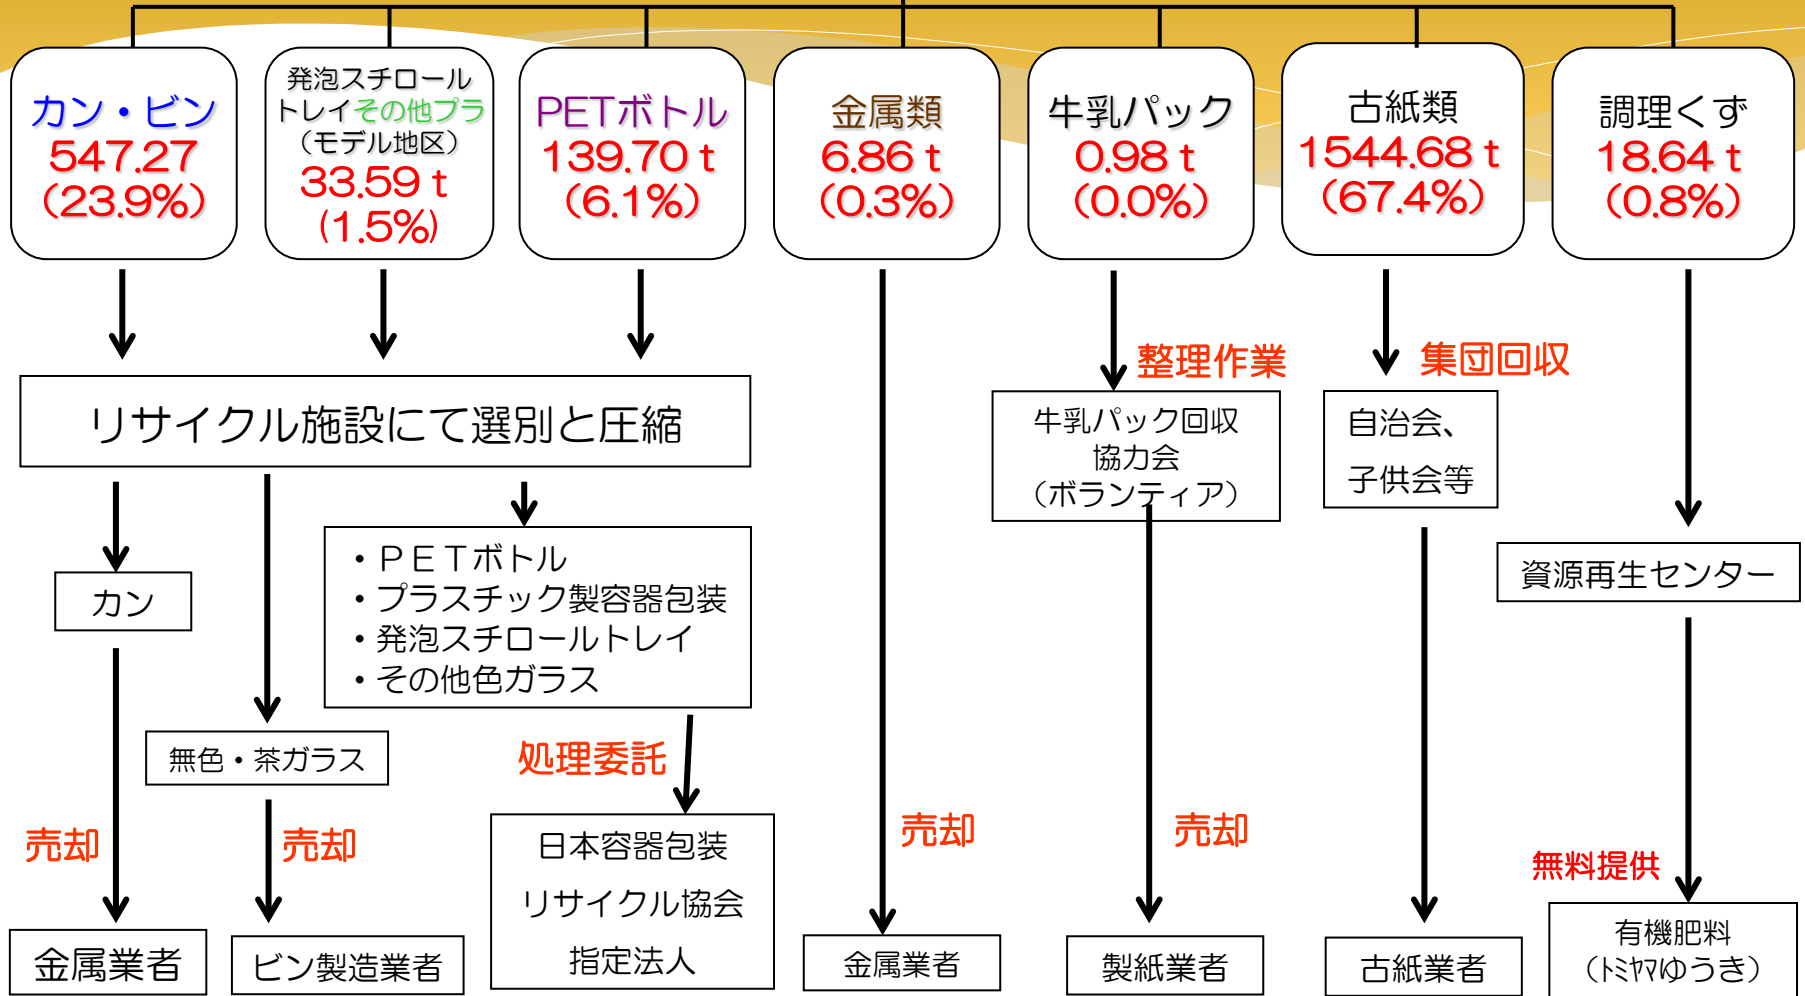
カン・ビン
547.27
(23.9%)

発泡スチロールトレイその他プラ
(モデル地区)
33.59 t
(1.5%)

PETボトル
139.70 t
(6.1%)

金属類
6.86 t
(0.3%)

牛乳パック
0.98 t
(0.0%)

古紙類
1544.68 t
(67.4%)

調理くず
18.64 t
(0.8%)

リサイクル施設にて選別と圧縮

整理作業

牛乳パック回収協力会
(ボランティア)

集団回収

自治会、
子供会等

カン

・PETボトル
・プラスチック製容器包装
・発泡スチロールトレイ
・その他色ガラス

資源再生センター

無色・茶ガラス

処理委託

売却

売却

売却

売却

無料提供

日本容器包装
リサイクル協会
指定法人

金属業者

ビン製造業者

金属業者

製紙業者

古紙業者

有機肥料
(トミヤマゆうき)